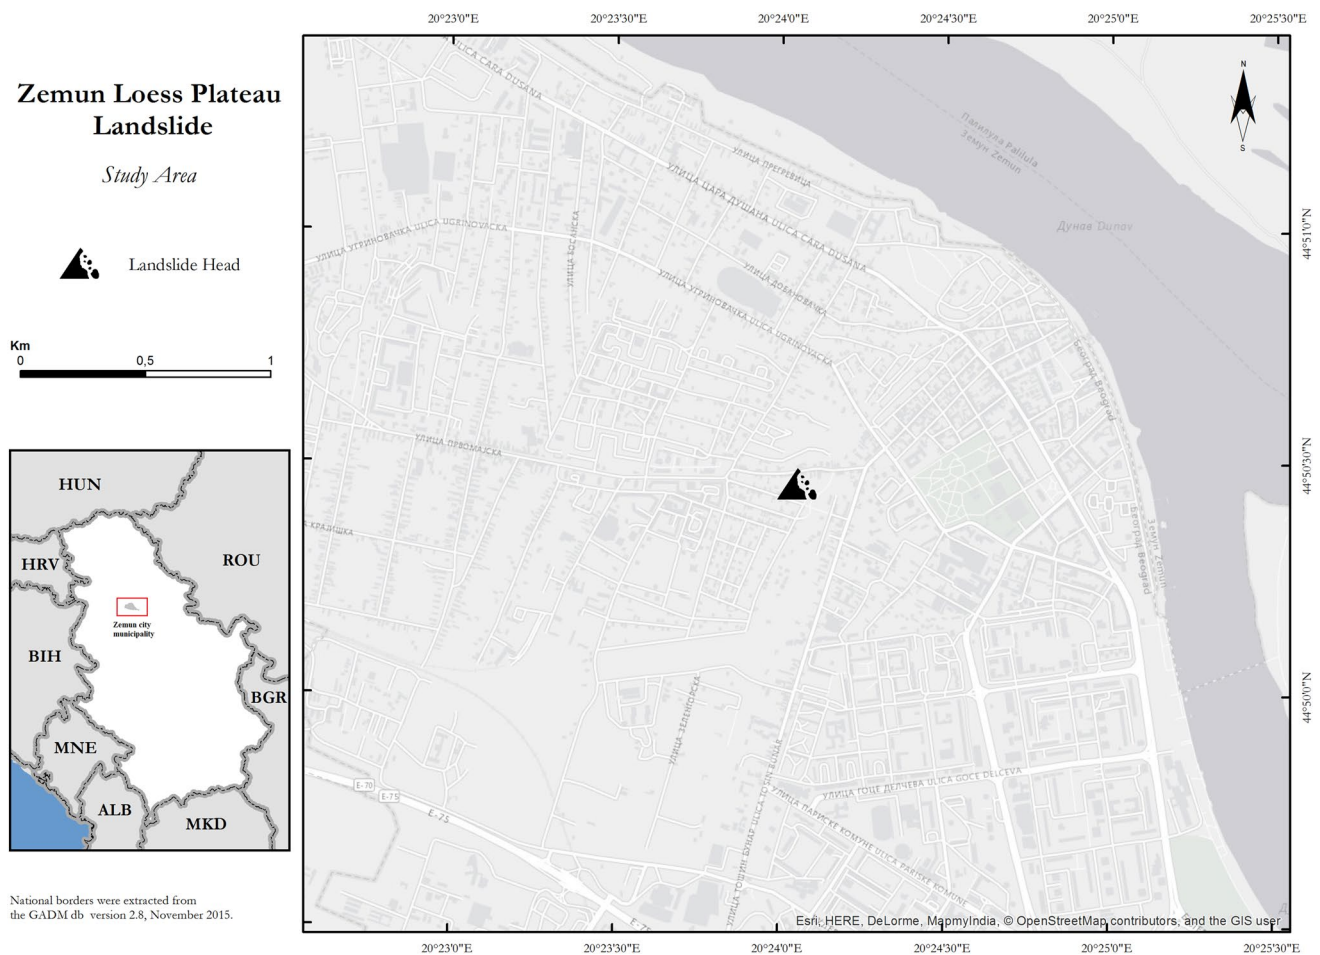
Zemun Loess Plateau Landslide

Study Area

Landslide Head

Km
0 0,5 1

HUN
HRV
ROU
Zemun city municipality
BIH
BGR
MNE
ALB
MKD

National borders were extracted from the GADM db version 2.8, November 2015.

20°23'0"E 20°23'30"E 20°24'0"E 20°24'30"E 20°25'0"E 20°25'30"E

44°51'0"N
44°50'30"N
44°50'0"N

N
S

ULICA CARA DUSANA
УЛИЦА ПРЕГРЕВИЦА
УЛИЦА ЦАРА ДУШАНА ULICA CARA DUSANA
УЛИЦА УГРИНОВАЧКА ULICA UGRINOVACKA
УЛИЦА КОСАНČИЋЕВА
УЛИЦА ДОБАНОВАЧКА
УЛИЦА УГРИНОВАЧКА ULICA UGRINOVACKA
Панчевачки Palilula Земун Zemun
Дунав Dunav
Београд Beograd
УЛИЦА ПРВОМАЈСКА
КРАЈИШКА
Zemun Zemun
Beograd Beograd
УЛИЦА ЗЕЛЕНГОРСКА
E-70
E-75
E-75
УЛИЦА ГОЦЕ ДЕЛЧЕВА ULICA GOCE DELCEVA
УЛИЦА ПАРИСКЕ КОМУНЕ ULICA PARISKE KOMUNE
УЛИЦА ТОШИН БУНАР ULICA TOSIN BUNAR

Esri, HERE, DeLorme, MapmyIndia, © OpenStreetMap contributors, and the GIS user